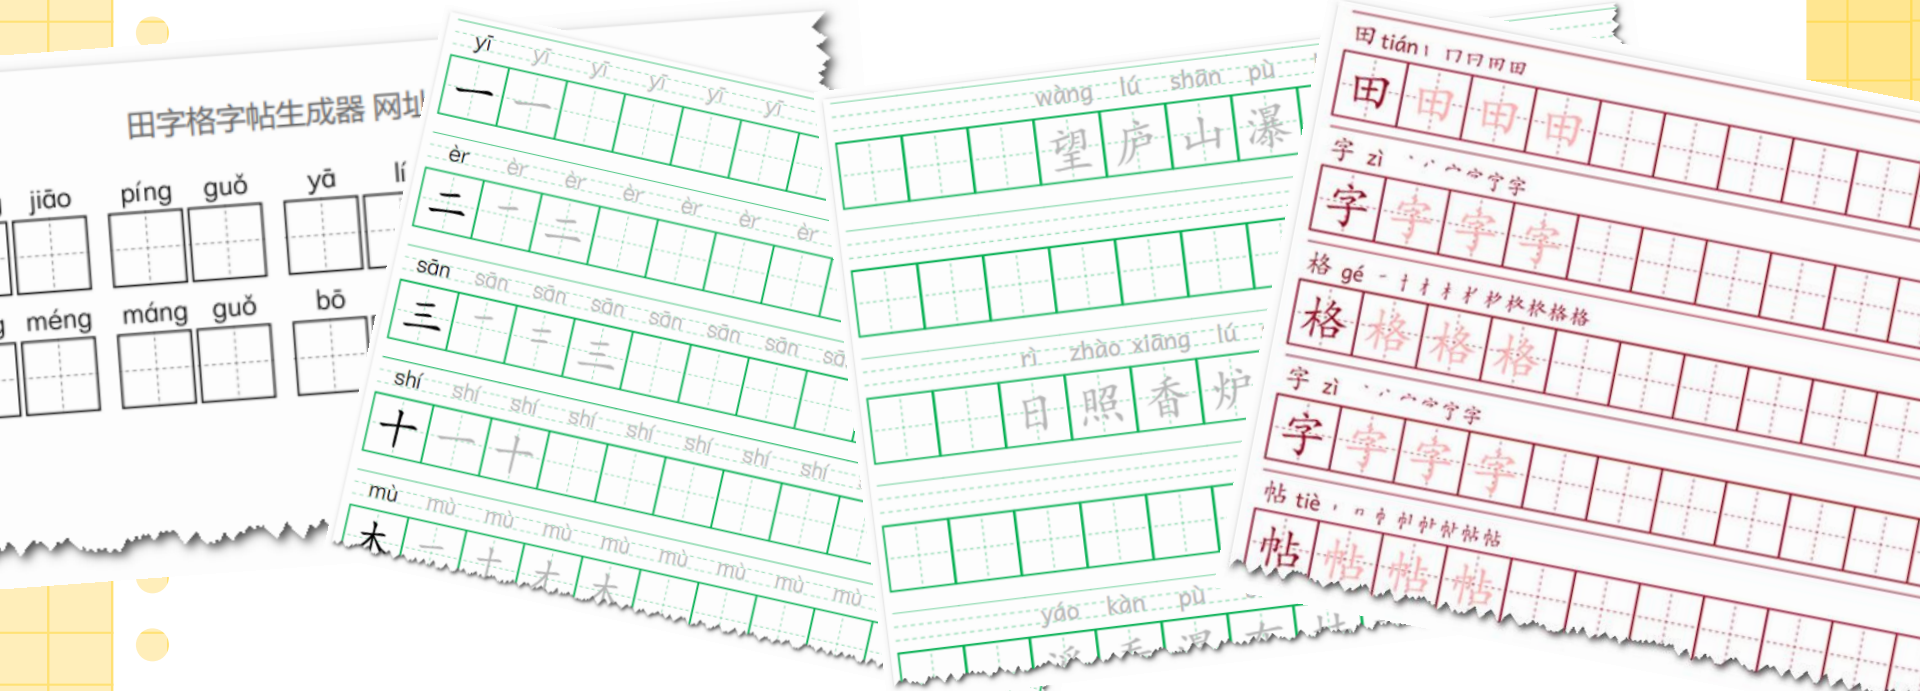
田字格字帖生成器 网址

jiāo píng guǒ yā lí
méng máng guǒ bō

yī yī yī yī yī yī
一 一
èr èr èr èr èr èr èr
二 一 二
sān sān sān sān sān sān sān sā
三 一 二 三
shí shí shí shí shí shí shí shí
十 一 十
mù mù mù mù mù mù mù mù mù
木 一 十 才 木

wàng lú shān pù
望 庐 山 瀑

rì zhào xiāng lú
日 照 香 炉

yáo kàn pù

田 tián
田 田 田 田
字 zì
字 字 字 字
格 gé
格 格 格 格
字 zì
字 字 字 字
帖 tiè
帖 帖 帖 帖